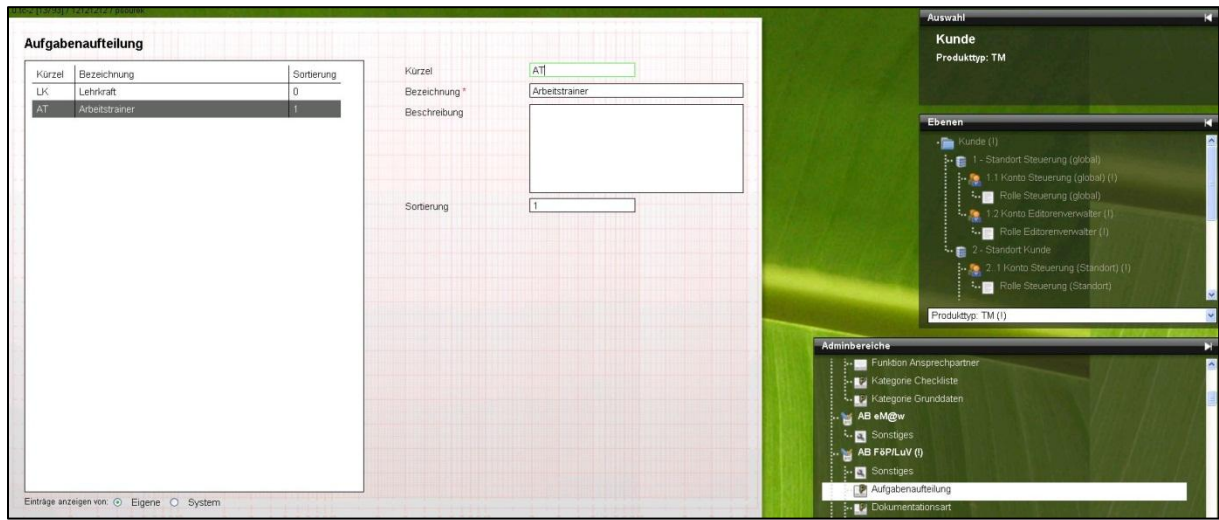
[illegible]

Aufgabenaufteilung

| Kürzel | Bezeichnung | Sortierung |
|---|---|---|
| LK | Lehrkraft | 0 |
| AT | Arbeitstrainer | 1 |

Kürzel AT
Bezeichnung * Arbeitstrainer
Beschreibung
Sortierung 1

Einträge anzeigen von: Eigene System

Auswahl
Kunde
Produkttyp: TM

Ebenen
Kunde (I)
1 - Standort Steuerung (global)
1.1 Konto Steuerung (global) (I)
Rolle Steuerung (global)
1.2 Konto Editorenverwalter (I)
Rolle Editorenverwalter (I)
2 - Standort Kunde
2.1 Konto Steuerung (Standort) (I)
Rolle Steuerung (Standort)
Produkttyp: TM (I)

Adminbereiche
Funktion Ansprechpartner
Kategorie Checkliste
Kategorie Grunddaten
AB eM@w
Sonstiges
AB FöP/LuV (I)
Sonstiges
Aufgabenaufteilung
Dokumentationsart